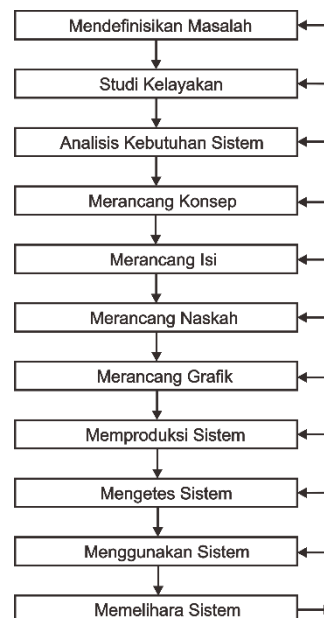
Mendefinisikan Masalah

Studi Kelayakan

Analisis Kebutuhan Sistem

Merancang Konsep

Merancang Isi

Merancang Naskah

Merancang Grafik

Memproduksi Sistem

Mengetes Sistem

Menggunakan Sistem

Memelihara Sistem